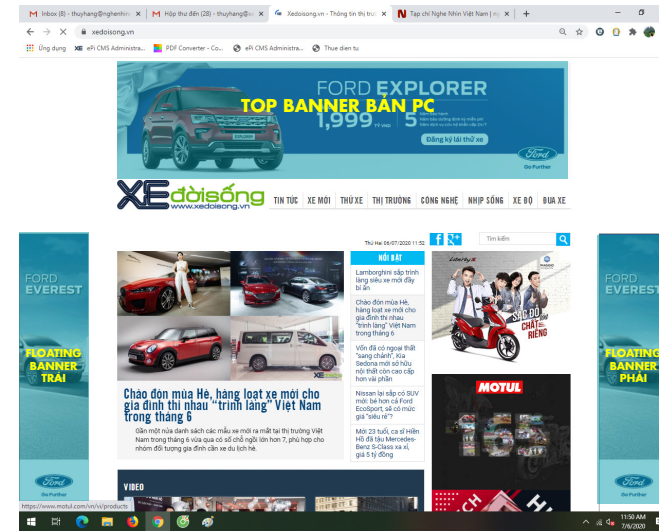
Inbox (8) - thuyhang@nghenhin | Hộp thư đến (28) - thuyhang@ | Xedoisong.vn - Thông tin thị trư | Tạp chí Nghe Nhìn Việt Nam | +

xedoisong.vn

Ứng dụng | ePi CMS Administra... | PDF Converter - Co... | ePi CMS Administra... | Thue dien tu

FORD EXPLORER
TOP BANNER BẢN PC
1,999 | 5
Đăng ký lái thử xe
Ford Go Further

XEđờisống www.xedoisong.vn

TIN TỨC | XE MỚI | THỬ XE | THỊ TRƯỜNG | CÔNG NGHỆ | NHỊP SỐNG | XE ĐỘ | ĐUA XE

FORD EVEREST
FLOATING BANNER TRÁI
Ford Go Further

Thứ Hai 06/07/2020 11:52

Tìm kiếm

Chào đón mùa Hè, hàng loạt xe mới cho gia đình thi nhau "trình làng" Việt Nam trong tháng 6

Gần một nửa danh sách các mẫu xe mới ra mắt tại thị trường Việt Nam trong tháng 6 vừa qua có số chỗ ngồi lớn hơn 7, phù hợp cho nhóm đối tượng gia đình cần xe du lịch hè.

NỔI BẬT

Lamborghini sắp trình làng siêu xe mới đầy bí ẩn

Chào đón mùa Hè, hàng loạt xe mới cho gia đình thi nhau "trình làng" Việt Nam trong tháng 6

Vốn đã có ngoại thất "sang chảnh", Kia Sedona mới sở hữu nội thất còn cao cấp hơn vài phần

Nissan lại sắp có SUV mới: bé hơn cả Ford EcoSport, sẽ có mức giá "siêu rẻ"?

Mới 23 tuổi, ca sĩ Hiền Hồ đã tậu Mercedes-Benz S-Class xa xỉ, giá 5 tỷ đồng

Liberty S | SẮC ĐỘ CHẤT RIÊNG

MOTUL

VIDEO

FORD EVEREST
FLOATING BANNER PHẢI
Ford Go Further

https://www.motul.com/vn/vi/products

11:50 AM
7/6/2020